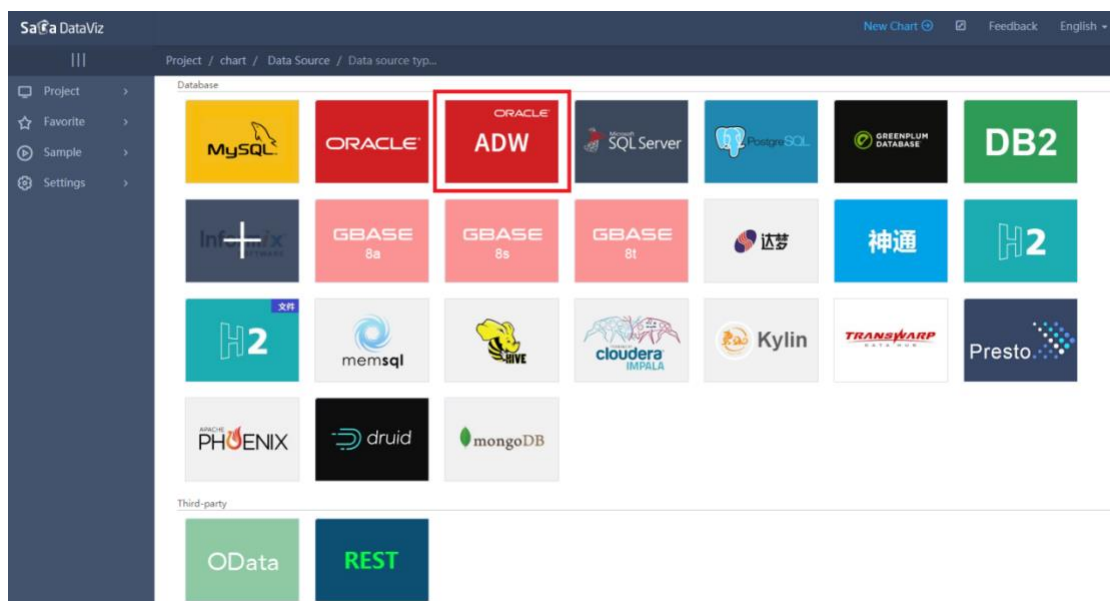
Sa🅲a DataViz

New Chart Feedback English

Project
Favorite
Sample
Settings

Project / chart / Data Source / Data source typ...

Database

MySQL
ORACLE
ORACLE ADW
Microsoft SQL Server
PostgreSQL
GREENPLUM DATABASE
DB2
Informix
GBASE 8a
GBASE 8s
GBASE 8t
达梦
神通
H2
文件
H2
memsql
HIVE
cloudera IMPALA
Kylin
TRANSWARP
Presto
APACHE PHOENIX
druid
mongoDB

Third-party

OData
REST